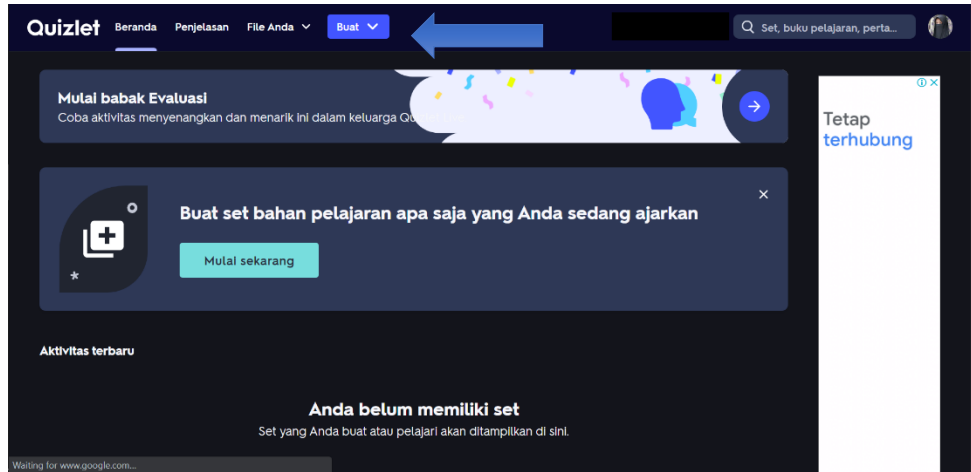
Quizlet Beranda Penjelasan File Anda Buat

Set, buku pelajaran, perta...

Mulai babak Evaluasi
Coba aktivitas menyenangkan dan menarik ini dalam keluarga Qu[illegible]

Tetap terhubung

Buat set bahan pelajaran apa saja yang Anda sedang ajarkan

Mulai sekarang

Aktivitas terbaru

Anda belum memiliki set
Set yang Anda buat atau pelajari akan ditampilkan di sini.

Waiting for www.google.com...